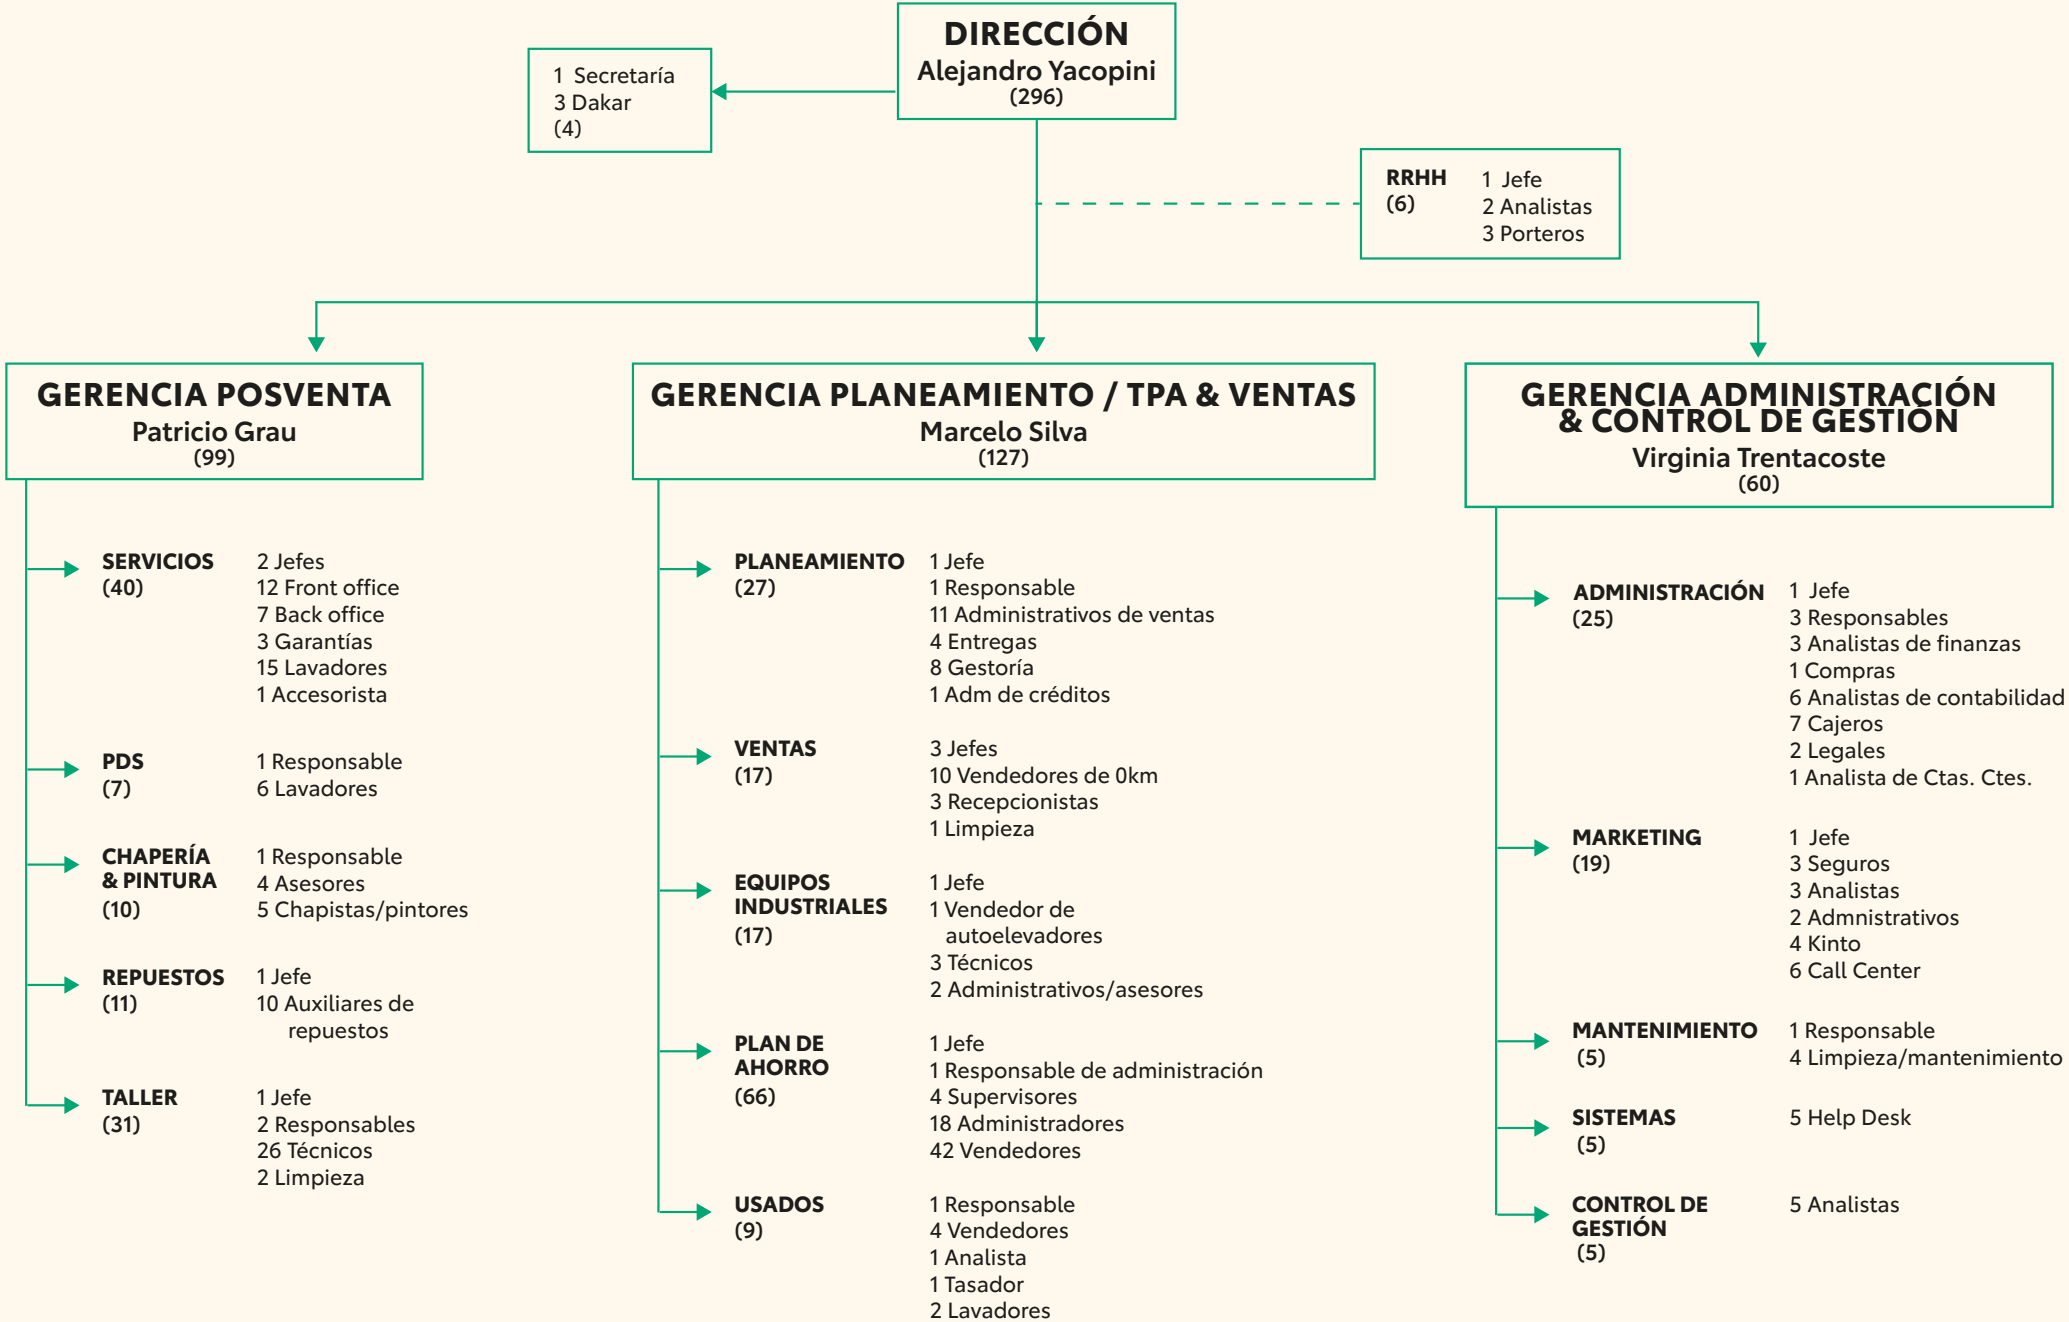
DIRECCIÓN
Alejandro Yacopini
(296)

1 Secretaría
3 Dakar
(4)

RRHH
(6)

1 Jefe
2 Analistas
3 Porteros

GERENCIA POSVENTA
Patricio Grau
(99)

SERVICIOS
(40)

2 Jefes
12 Front office
7 Back office
3 Garantías
15 Lavadores
1 Accesorista

PDS
(7)

1 Responsable
6 Lavadores

CHAPERÍA & PINTURA
(10)

1 Responsable
4 Asesores
5 Chapistas/pintores

REPUESTOS
(11)

1 Jefe
10 Auxiliares de repuestos

TALLER
(31)

1 Jefe
2 Responsables
26 Técnicos
2 Limpieza

GERENCIA PLANEAMIENTO / TPA & VENTAS
Marcelo Silva
(127)

PLANEAMIENTO
(27)

1 Jefe
1 Responsable
11 Administrativos de ventas
4 Entregas
8 Gestoría
1 Adm de créditos

VENTAS
(17)

3 Jefes
10 Vendedores de 0km
3 Recepcionistas
1 Limpieza

EQUIPOS INDUSTRIALES
(17)

1 Jefe
1 Vendedor de autoelevadores
3 Técnicos
2 Administrativos/asesores

PLAN DE AHORRO
(66)

1 Jefe
1 Responsable de administración
4 Supervisores
18 Administradores
42 Vendedores

USADOS
(9)

1 Responsable
4 Vendedores
1 Analista
1 Tasador
2 Lavadores

GERENCIA ADMINISTRACIÓN & CONTROL DE GESTIÓN
Virginia Trentacoste
(60)

ADMINISTRACIÓN
(25)

1 Jefe
3 Responsables
3 Analistas de finanzas
1 Compras
6 Analistas de contabilidad
7 Cajeros
2 Legales
1 Analista de Ctas. Ctes.

MARKETING
(19)

1 Jefe
3 Seguros
3 Analistas
2 Admnistrativos
4 Kinto
6 Call Center

MANTENIMIENTO
(5)

1 Responsable
4 Limpieza/mantenimiento

SISTEMAS
(5)

5 Help Desk

CONTROL DE GESTIÓN
(5)

5 Analistas